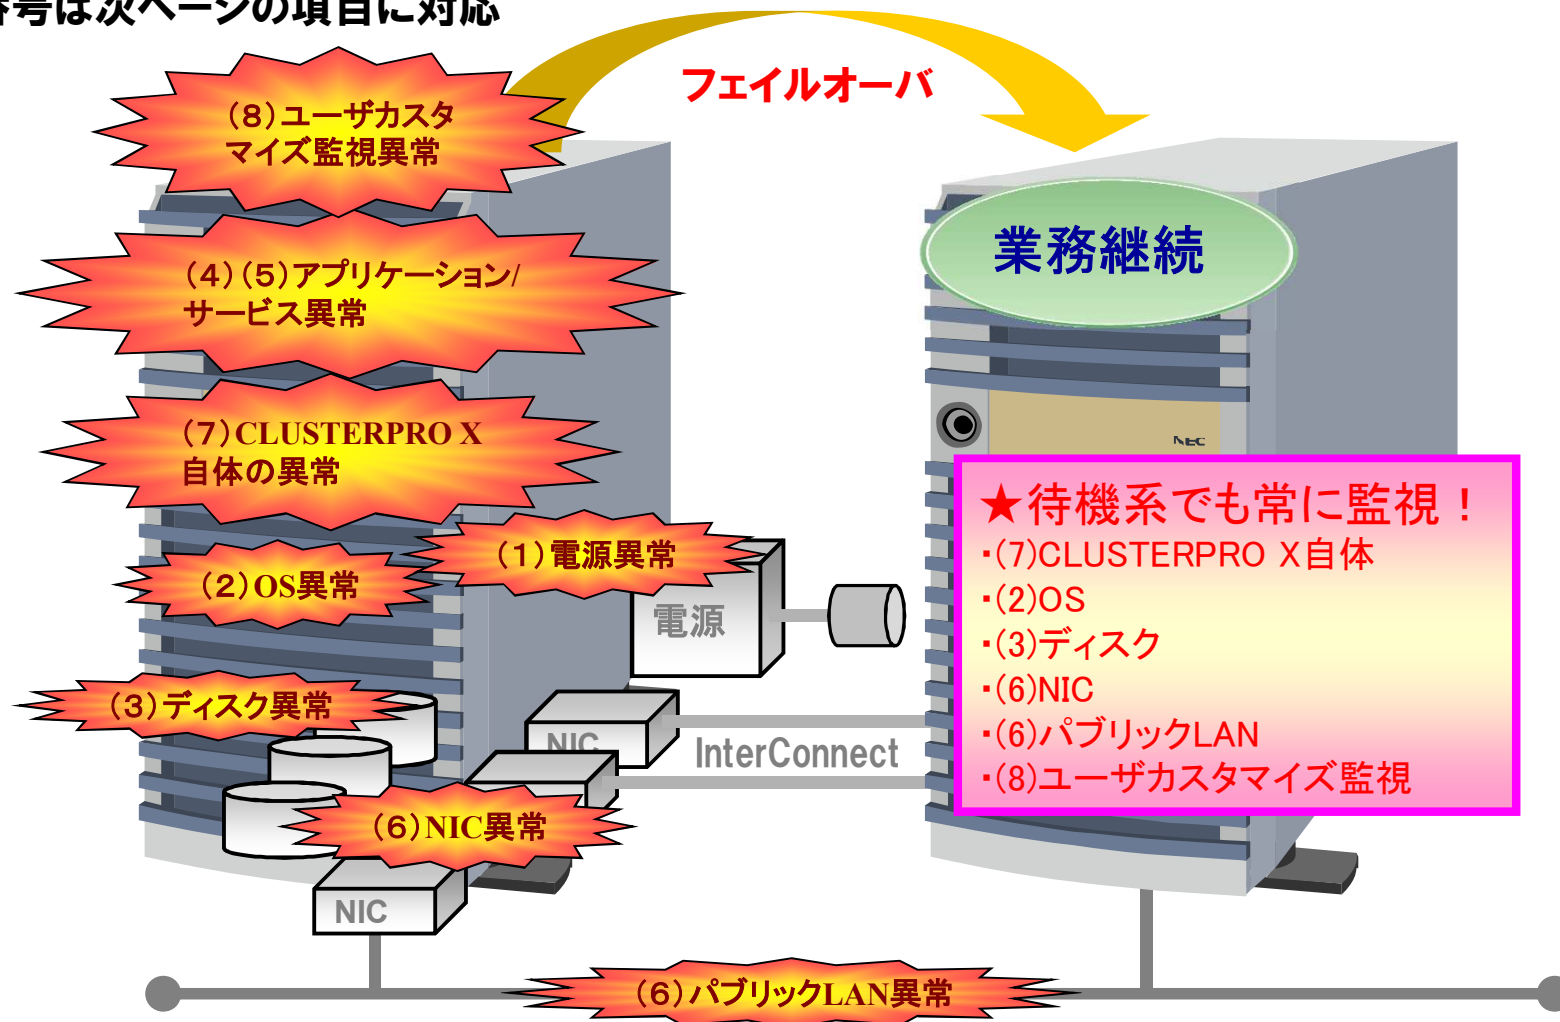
番号は次ページの項目に対応

フェイルオーバ

(8)ユーザカスタマイズ監視異常

(4)(5)アプリケーション/サービス異常

(7)CLUSTERPRO X自体の異常

(1)電源異常

(2)OS異常

電源

(3)ディスク異常

NIC

InterConnect

(6)NIC異常

NIC

(6)パブリックLAN異常

業務継続

NEC

★待機系でも常に監視！
・(7)CLUSTERPRO X自体
・(2)OS
・(3)ディスク
・(6)NIC
・(6)パブリックLAN
・(8)ユーザカスタマイズ監視